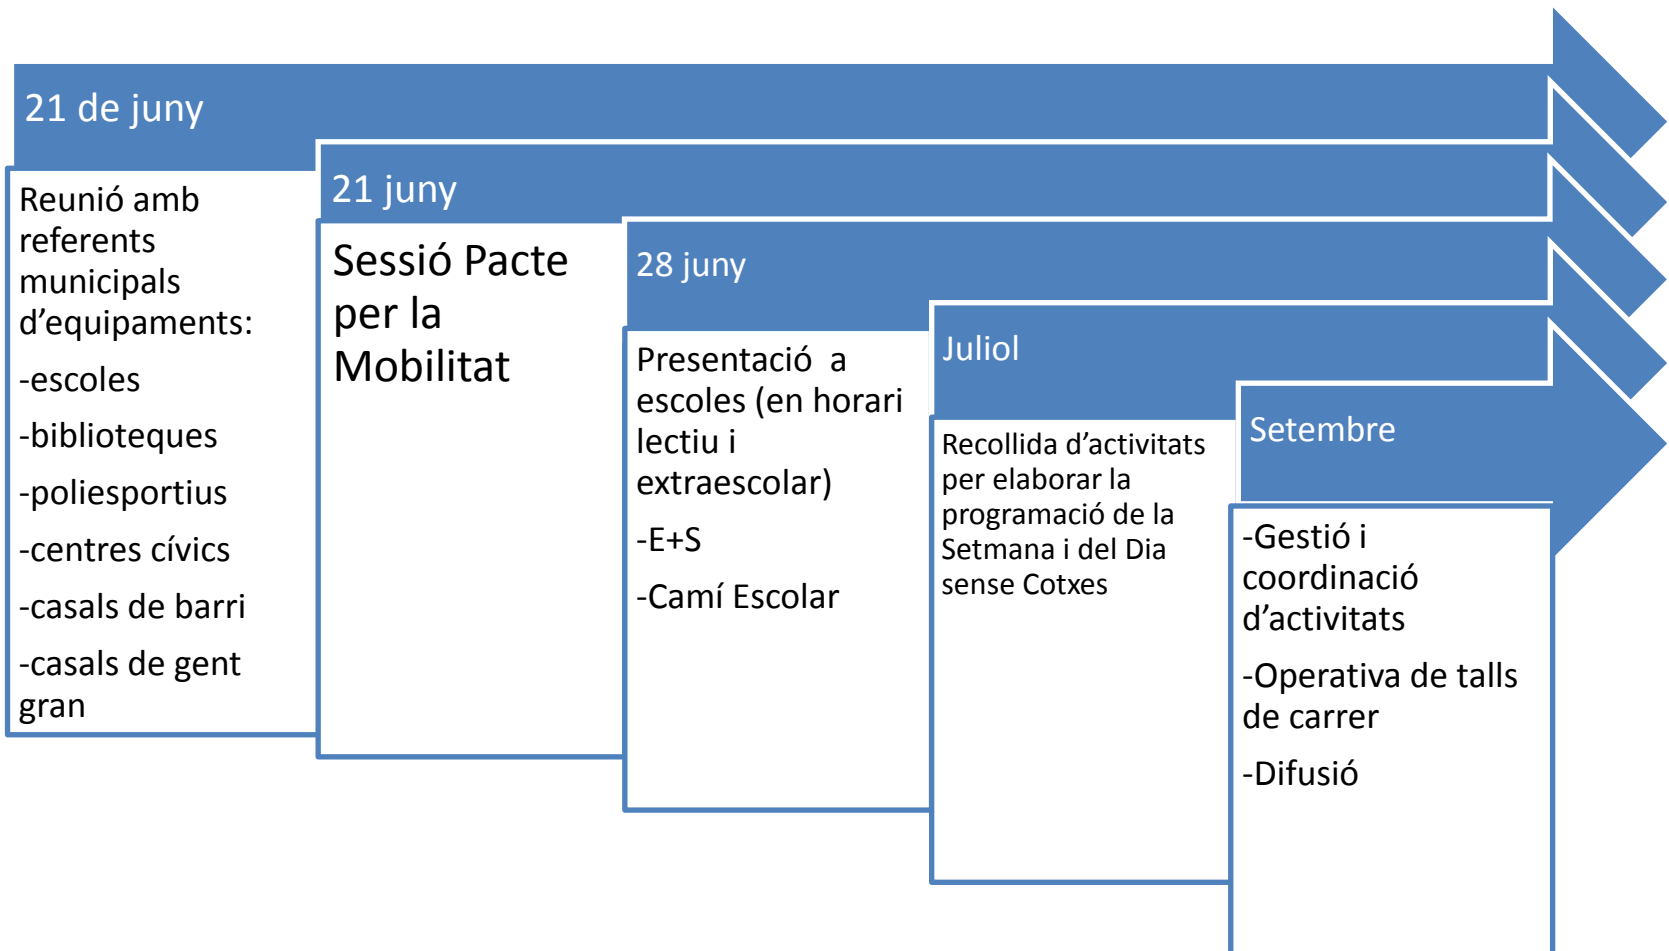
21 de juny

Reunió amb referents municipals d'equipaments:

-escoles

-biblioteques

-poliesportius

-centres cívics

-casals de barri

-casals de gent gran

21 juny

Sessió Pacte per la Mobilitat

28 juny

Presentació a escoles (en horari lectiu i extraescolar)

-E+S

-Camí Escolar

Juliol

Recollida d'activitats per elaborar la programació de la Setmana i del Dia sense Cotxes

Setembre

-Gestió i coordinació d'activitats

-Operativa de talls de carrer

-Difusió